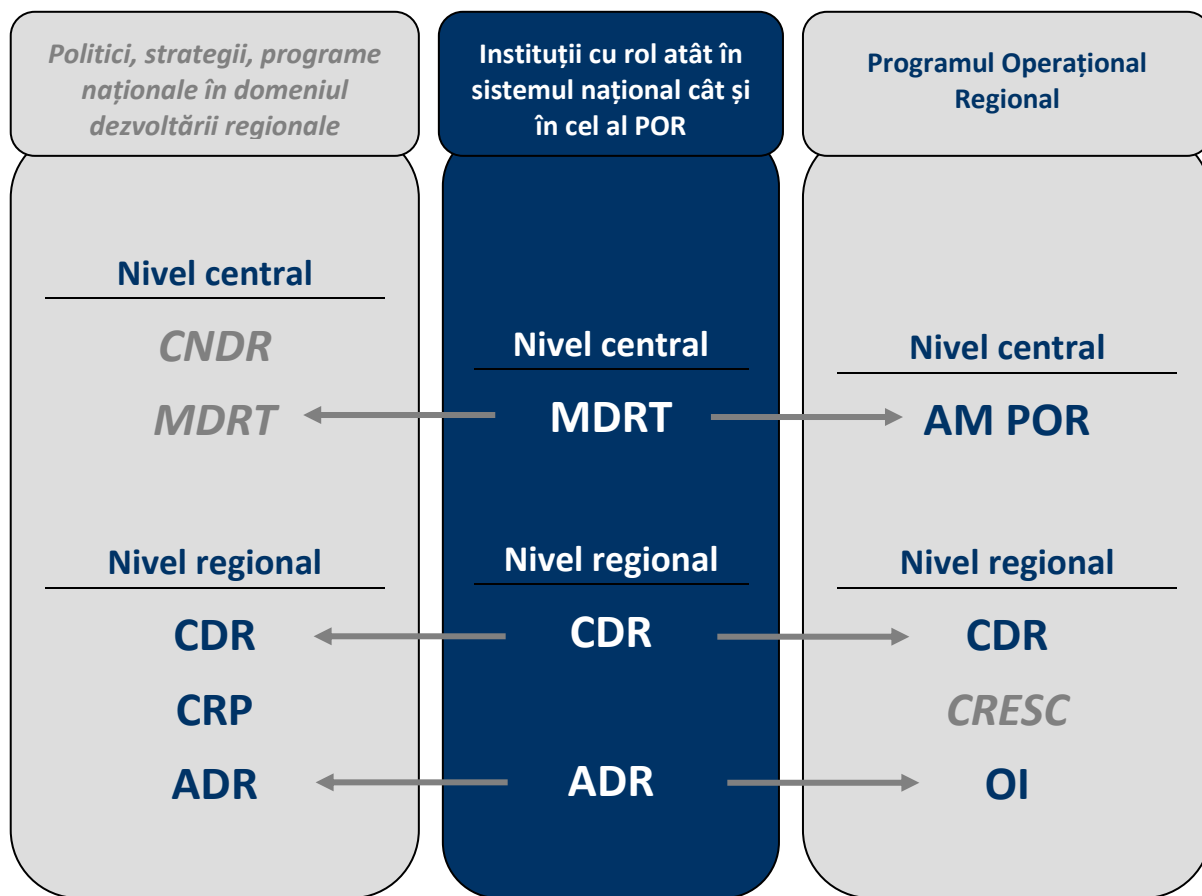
Politici, strategii, programe naționale în domeniul dezvoltării regionale

Nivel central

CNDR

MDRT

Nivel regional

CDR

CRP

ADR

Instituții cu rol atât în sistemul național cât și în cel al POR

Nivel central

MDRT

Nivel regional

CDR

ADR

Programul Operațional Regional

Nivel central

AM POR

Nivel regional

CDR

CRESC

OI